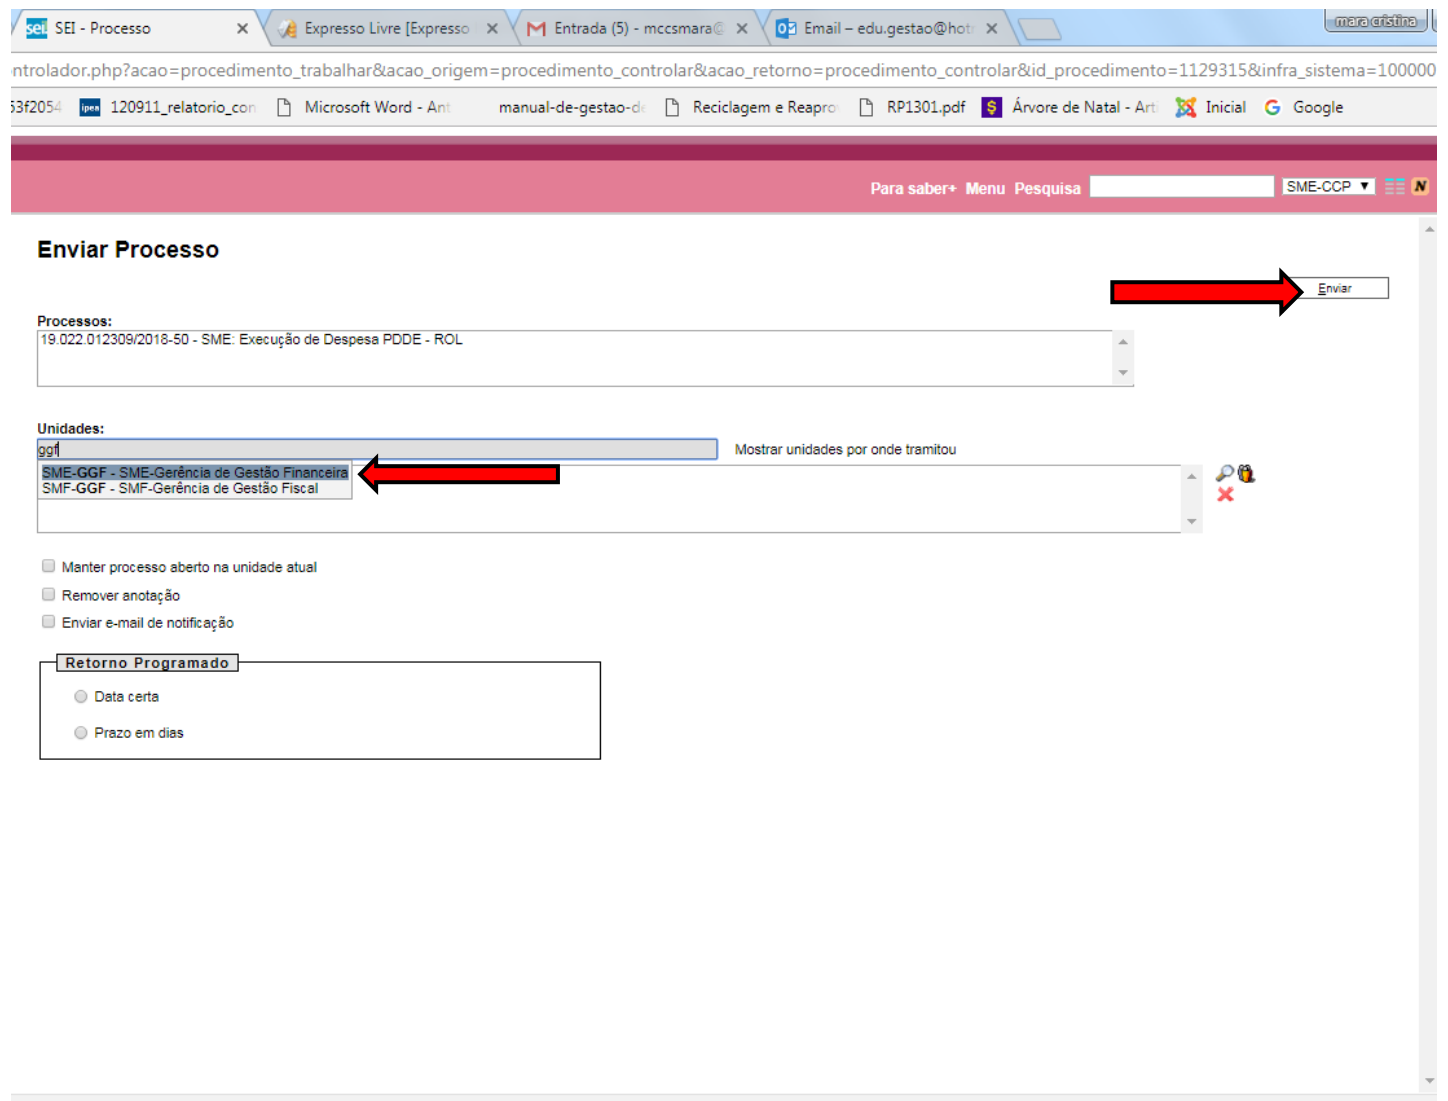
SEI - Processo ×
Expresso Livre [Expresso ×
Entrada (5) - mccsmara@ ×
Email – edu.gestao@hot ×
mara cristina

ntrolador.php?acao=procedimento_trabalhar&acao_origem=procedimento_controlar&acao_retorno=procedimento_controlar&id_procedimento=1129315&infra_sistema=100000

3f2054 120911_relatorio_con Microsoft Word - Ant manual-de-gestao-d Reciclagem e Reapro RP1301.pdf Árvore de Natal - Art Inicial Google

Para saber+ Menu Pesquisa SME-CCP

Enviar Processo

Enviar

Processos:
19.022.012309/2018-50 - SME: Execução de Despesa PDDE - ROL

Unidades:
ggf
Mostrar unidades por onde tramitou
SME-GGF - SME-Gerência de Gestão Financeira
SMF-GGF - SMF-Gerência de Gestão Fiscal

Manter processo aberto na unidade atual
Remover anotação
Enviar e-mail de notificação

Retorno Programado
Data certa
Prazo em dias